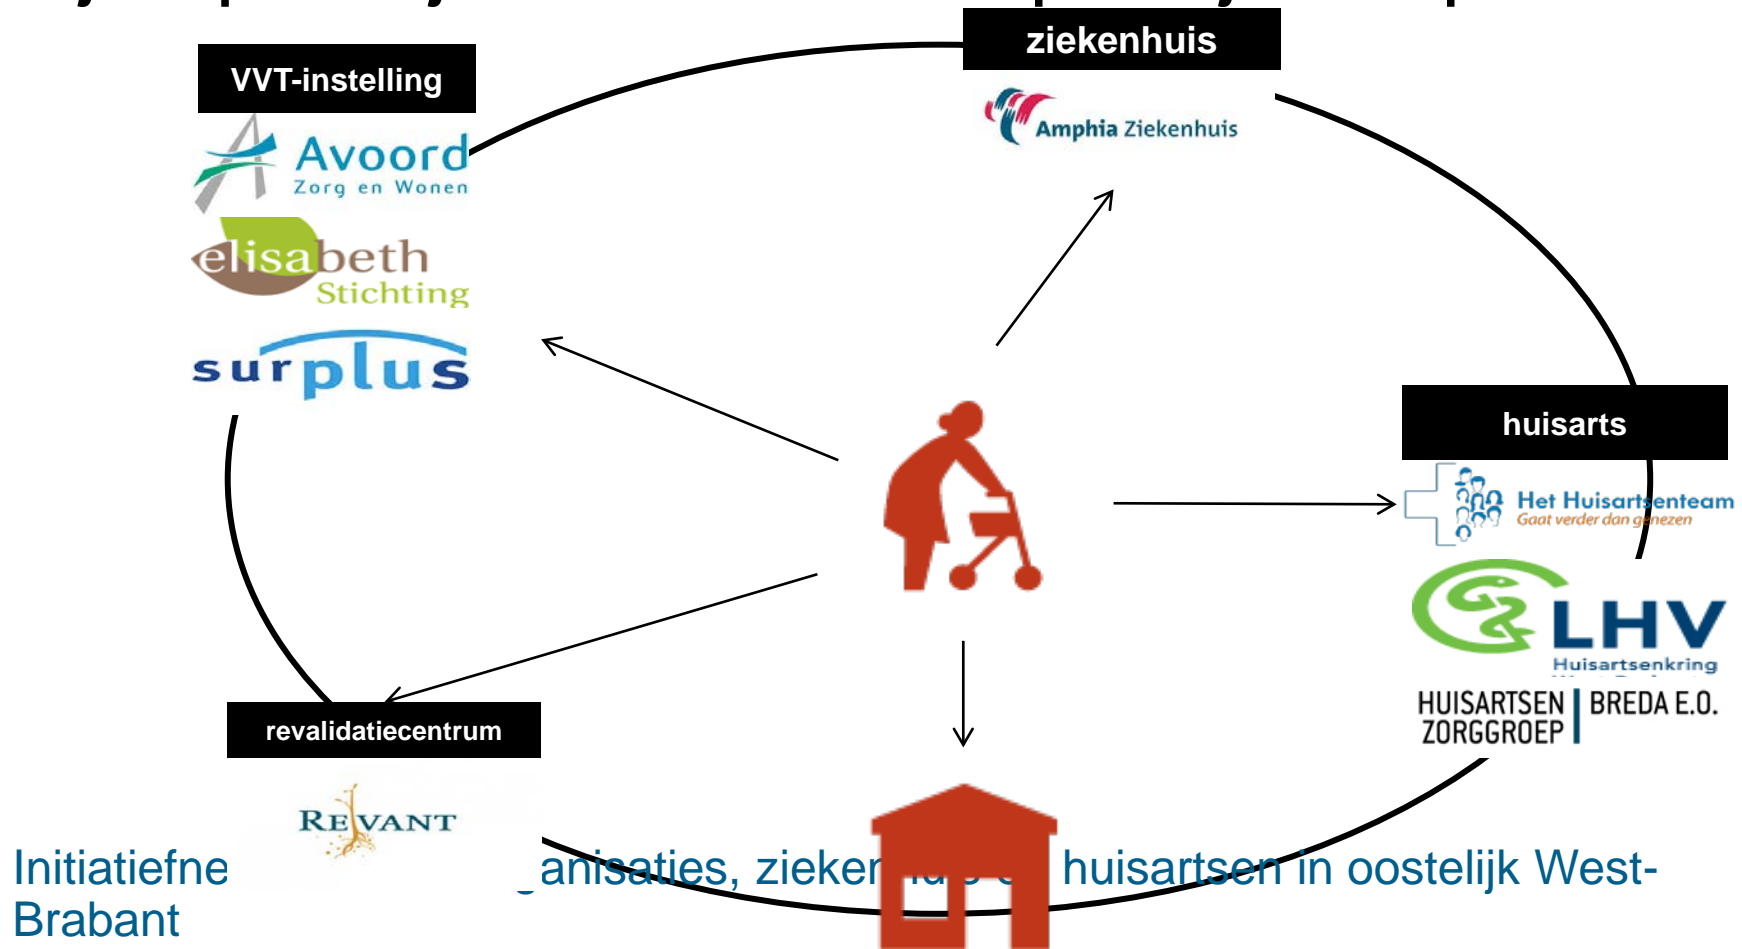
ziekenhuis

VVT-instelling

Avoord
Zorg en Wonen

elisabeth
Stichting

surplus

Amphia Ziekenhuis

huisarts

Het Huisartsenteam
Gaat verder dan genezen

LHV
Huisartsenkring

HUISARTSEN ZORGGROEP | BREDA E.O.

revalidatiecentrum

REVANT

Initiatiefne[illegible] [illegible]anisaties, zieken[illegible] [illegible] huisartsen in oostelijk West-Brabant